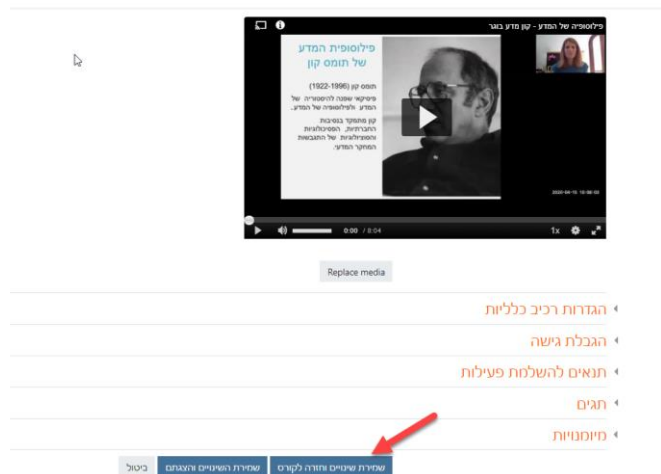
פילוסופיה של המדע - קון מדע בוגר

פילוסופית המדע של תומס קון

תומס קון (1922-1996)

פיזיקאי שפנה להיסטוריה של המדע ולפילוסופיה של המדע.

קון מתמקד בנסיבות החברתיות, הפסיכולוגיות והסוציולוגיות של התגבשות המחקר המדעי.

2020-04-15 15:06:03

0:00 / 8:04

1x

Replace media

הגדרות רכיב כלליות

הגבלת גישה

תנאים להשלמת פעילות

תגים

מיומנויות

שמירת שינויים וחזרה לקורס

שמירת השינויים והצגתם

ביטול